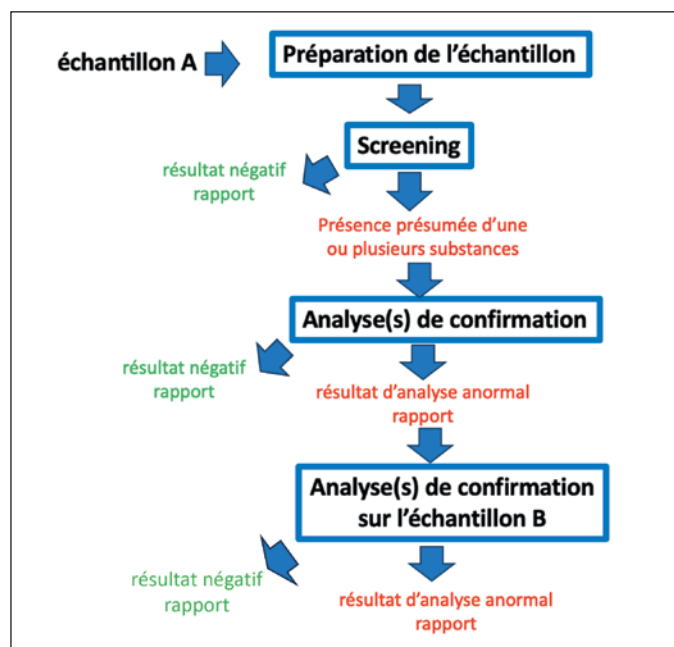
échantillon A

Préparation de l'échantillon

Screening

résultat négatif
rapport

Présence présumée d'une ou plusieurs substances

Analyse(s) de confirmation

résultat négatif
rapport

résultat d'analyse anormal
rapport

Analyse(s) de confirmation sur l'échantillon B

résultat négatif
rapport

résultat d'analyse anormal
rapport